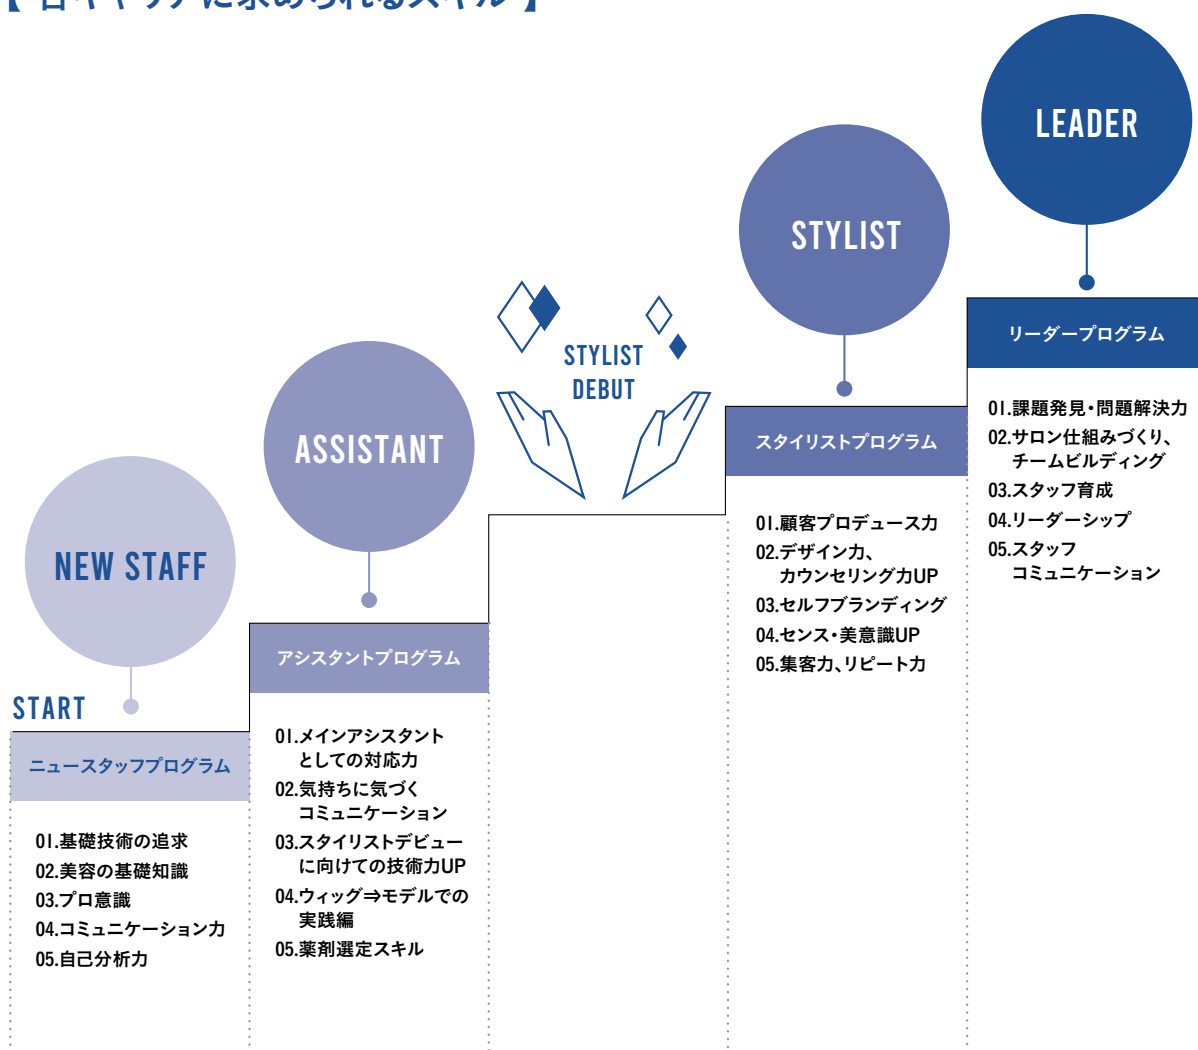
【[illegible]】

LEADER

STYLIST

STYLIST DEBUT

ASSISTANT

NEW STAFF

START

ニュースタッフプログラム

01.基礎技術の追求
02.美容の基礎知識
03.プロ意識
04.コミュニケーション力
05.自己分析力

アシスタントプログラム

01.メインアシスタントとしての対応力
02.気持ちに気づくコミュニケーション
03.スタイリストデビューに向けての技術力UP
04.ウィッグ⇒モデルでの実践編
05.薬剤選定スキル

スタイリストプログラム

01.顧客プロデュース力
02.デザイン力、カウンセリング力UP
03.セルフブランディング
04.センス・美意識UP
05.集客力、リピート力

リーダープログラム

01.課題発見・問題解決力
02.サロン仕組みづくり、チームビルディング
03.スタッフ育成
04.リーダーシップ
05.スタッフコミュニケーション